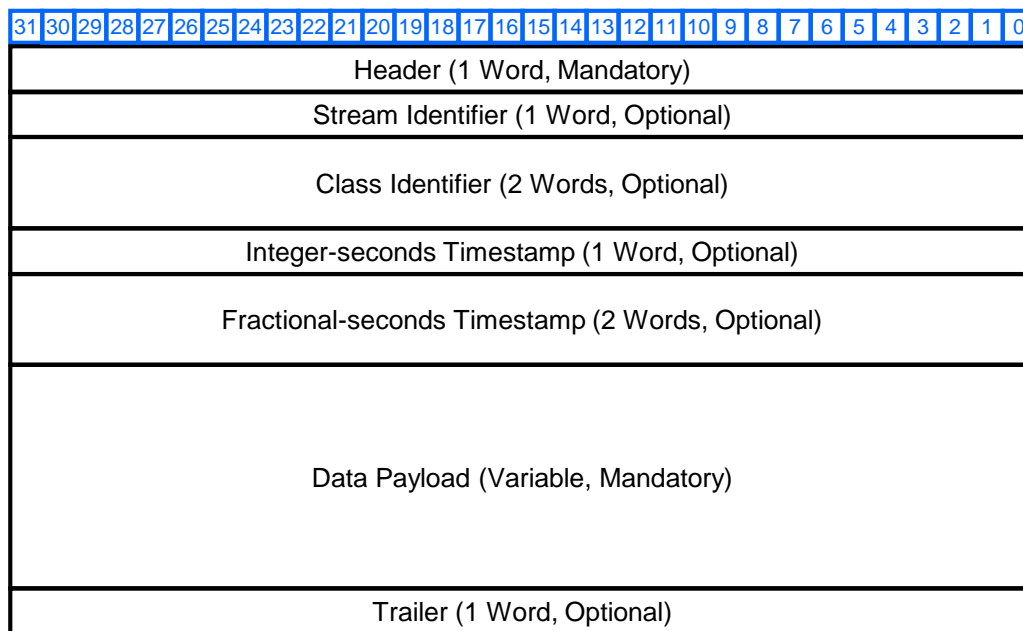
31 30 29 28 27 26 25 24 23 22 21 20 19 18 17 16 15 14 13 12 11 10 9 8 7 6 5 4 3 2 1 0

Header (1 Word, Mandatory)

Stream Identifier (1 Word, Optional)

Class Identifier (2 Words, Optional)

Integer-seconds Timestamp (1 Word, Optional)

Fractional-seconds Timestamp (2 Words, Optional)

Data Payload (Variable, Mandatory)

Trailer (1 Word, Optional)